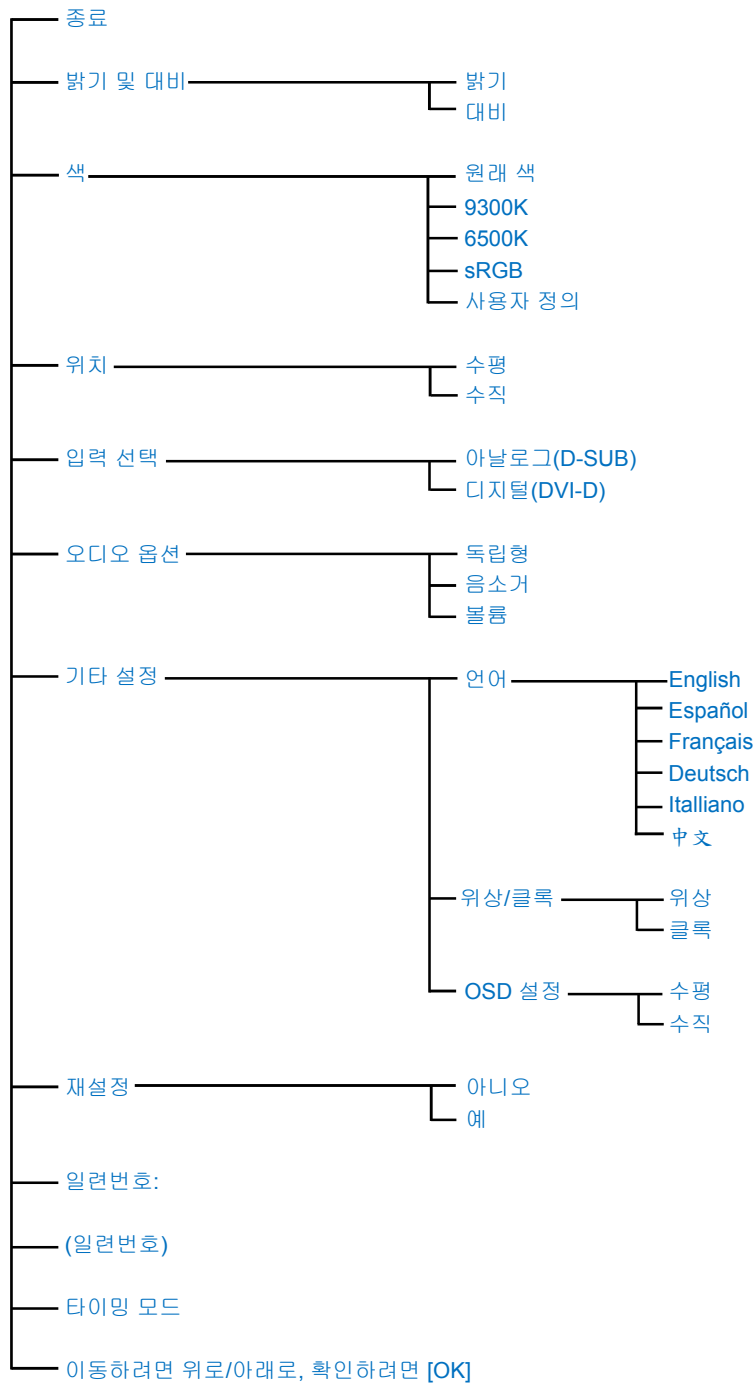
종료
밝기 및 대비
밝기
대비
색
원래 색
9300K
6500K
sRGB
사용자 정의
위치
수평
수직
입력 선택
아날로그(D-SUB)
디지털(DVI-D)
오디오 옵션
독립형
음소거
볼륨
기타 설정
언어
English
Español
Français
Deutsch
Italliano
中文
위상/클록
위상
클록
OSD 설정
수평
수직
재설정
아니오
예
일련번호:
(일련번호)
타이밍 모드
이동하려면 위로/아래로, 확인하려면 [OK]